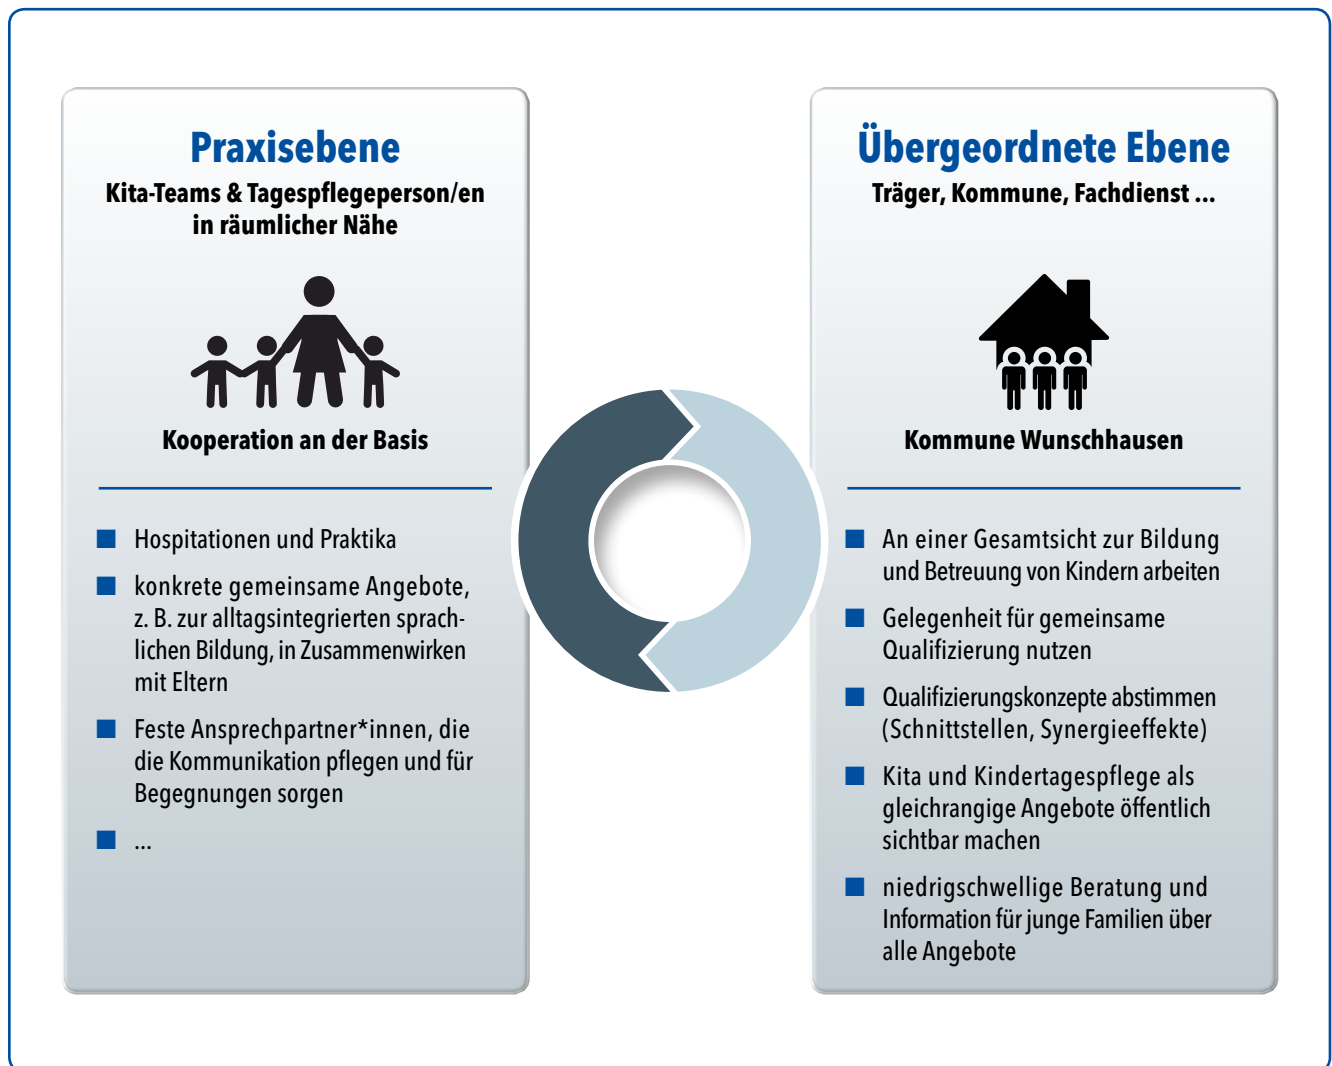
Praxisebene
Kita-Teams & Tagespflegeperson/en in räumlicher Nähe

Kooperation an der Basis

- Hospitationen und Praktika
- konkrete gemeinsame Angebote, z. B. zur alltagsintegrierten sprachlichen Bildung, in Zusammenwirken mit Eltern
- Feste Ansprechpartner*innen, die die Kommunikation pflegen und für Begegnungen sorgen
- ...

Übergeordnete Ebene
Träger, Kommune, Fachdienst ...

Kommune Wunschhausen

- An einer Gesamtsicht zur Bildung und Betreuung von Kindern arbeiten
- Gelegenheit für gemeinsame Qualifizierung nutzen
- Qualifizierungskonzepte abstimmen (Schnittstellen, Synergieeffekte)
- Kita und Kindertagespflege als gleichrangige Angebote öffentlich sichtbar machen
- niedrigschwellige Beratung und Information für junge Familien über alle Angebote